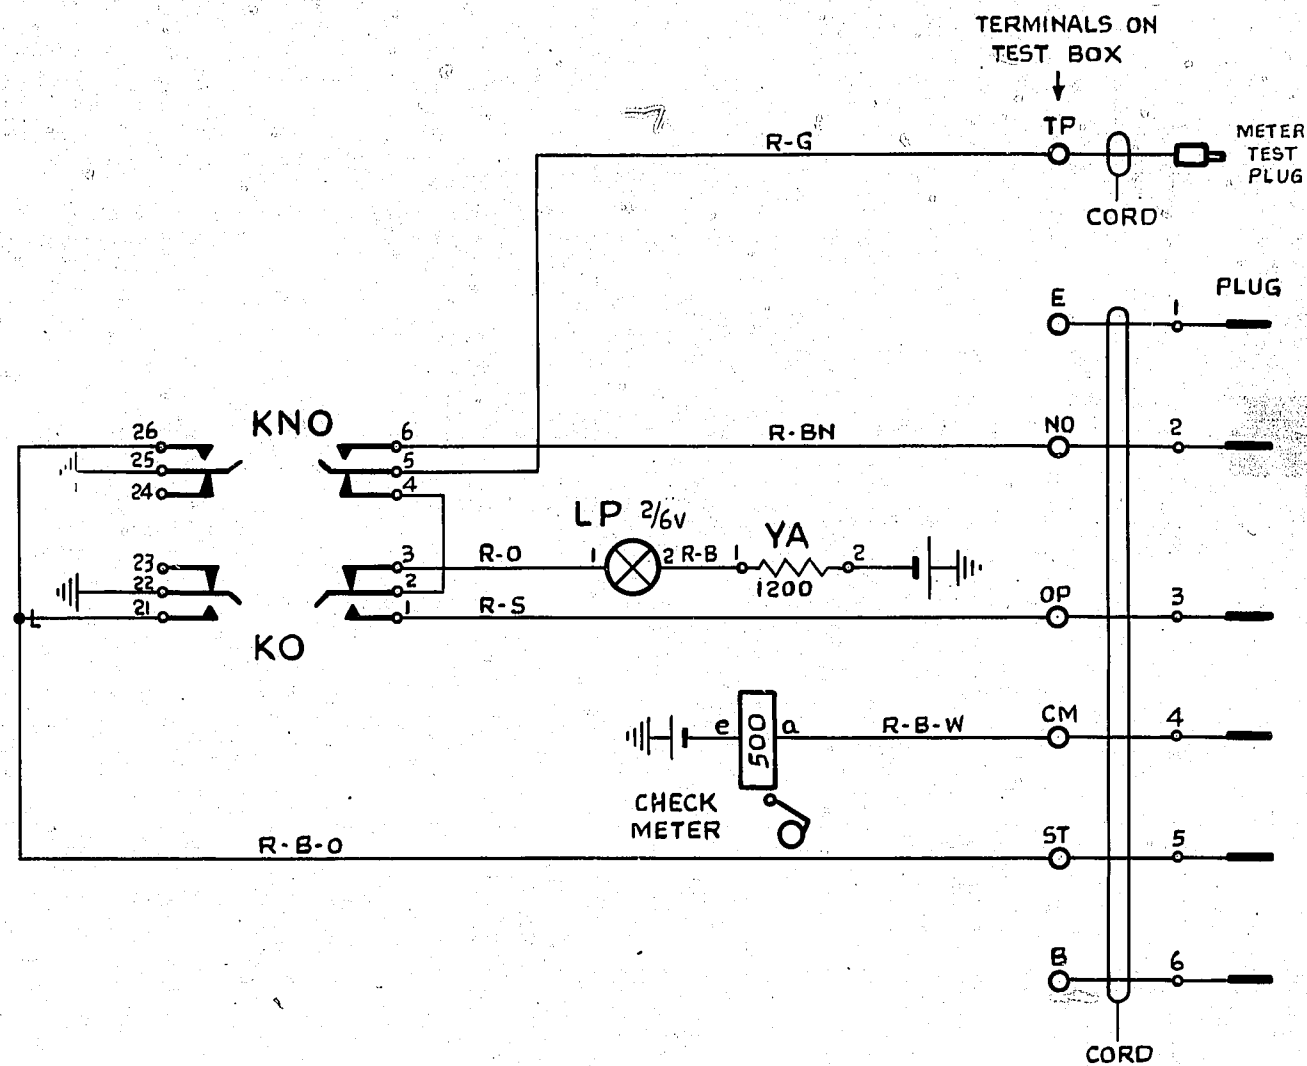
TERMINALS ON TEST BOX

R-G

TP

METER TEST PLUG

CORD

E

PLUG

1

KNO

26

25

24

6

5

4

R-BN

NO

2

LP 2/6V

YA

23

22

21

3

2

1

R-O

1

2

R-B

1

2

1200

R-S

OP

3

L

KO

e

500

a

R-B-W

CM

4

CHECK METER

R-B-O

ST

5

B

6

CORD